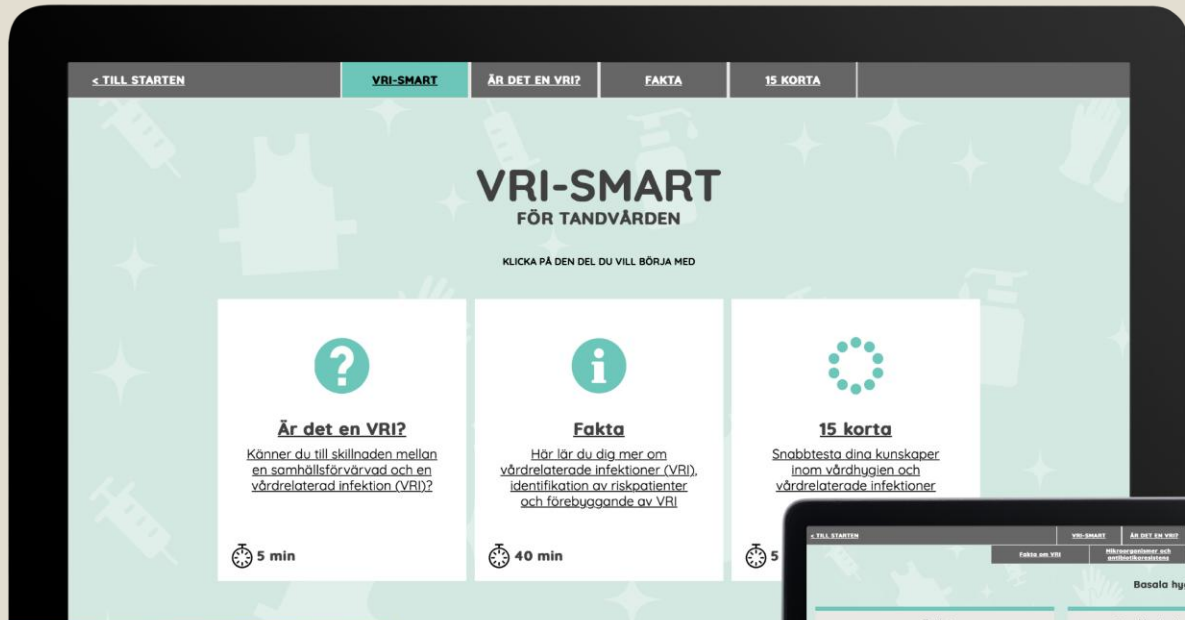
< TILL STARTEN

VRI-SMART

ÄR DET EN VRI?

FAKTA

15 KORTA

VRI-SMART
FÖR TANDVÅRDEN

KLICKA PÅ DEN DEL DU VILL BÖRJA MED

Är det en VRI?

Känner du till skillnaden mellan en samhällsförvärvad och en vårdrelaterad infektion (VRI)?

5 min

Fakta

Här lär du dig mer om vårdrelaterade infektioner (VRI), identifikation av riskpatienter och förebyggande av VRI

40 min

15 korta

Snabbtesta dina kunskaper inom vårdhygien och vårdrelaterade infektioner

5

< TILL STARTEN

VRI-SMART

ÄR DET EN VRI?

Fakta om VRI

Mikroorganismer och antibiotikaresistens

Basala hy